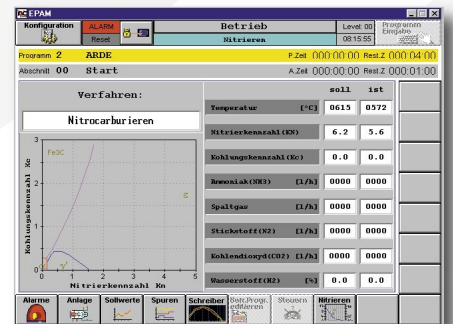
EPAM

Konfiguration

ALARM

Reset

Betrieb

Nitrieren

Level: 00

08:15:55

Programm Eingabe

Programm 2 ARDE

P.Zeit 000:00:00 Rest.Z 000:04:00

Abschnitt 00 Start

A.Zeit 000:00:00 Rest.Z 000:01:00

Verfahren:

Nitrocarburieren

| | soll | ist |
|---|---|---|
| Temperatur [°C] | 0615 | 0572 |
| Nitrierkennzahl(KN) | 6.2 | 5.6 |
| Kohlungskennzahl(Kc) | 0.0 | 0.0 |
| Ammoniak(NH3) [l/h] | 0000 | 0000 |
| Spaltgas [l/h] | 0000 | 0000 |
| Stickstoff(N2) [l/h] | 0000 | 0000 |
| Kohlendioxyd(CO2) [l/h] | 0000 | 0000 |
| Wasserstoff(H2) [%] | 0.0 | 0.0 |

Kohlungskennzahl Kc

Nitrierkennzahl Kn

Fe3C

ε

γ'

α

0 1 2 3 4 5

0 1 2 3

Alarme

Anlage

Sollwerte

Spuren

Schreiber

Satz.Progr. einfahren

Steuern

Nitrieren